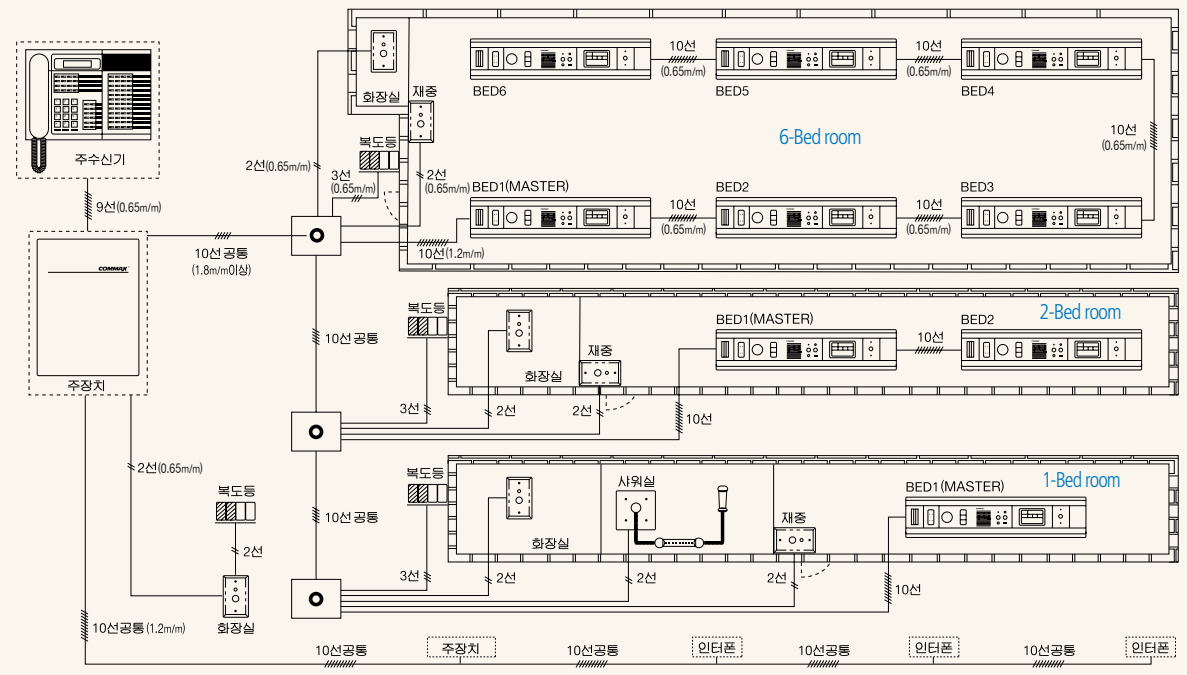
주수신기

9선(0.65m/m)

COMMAX

주장치

10선 공통
(1.8m/m이상)

2선(0.65m/m)

3선
(0.65m/m)

복도등

화장실

재중

2선
(0.65m/m)

BED1(MASTER)

10선(1.2m/m)

BED6

10선
(0.65m/m)

BED5

10선
(0.65m/m)

BED4

6-Bed room

10선
(0.65m/m)

BED2

10선
(0.65m/m)

BED3

10선
(0.65m/m)

10선 공통

복도등

화장실

재중

BED1(MASTER)

10선

BED2

2-Bed room

3선

2선

2선

10선

2선(0.65m/m)

10선 공통

복도등

사워실

화장실

재중

BED1(MASTER)

1-Bed room

3선

2선

2선

2선

10선

복도등

2선

화장실

10선공통 (1.2m/m)

10선공통

주장치

10선공통

인터폰

10선공통

인터폰

10선공통

인터폰